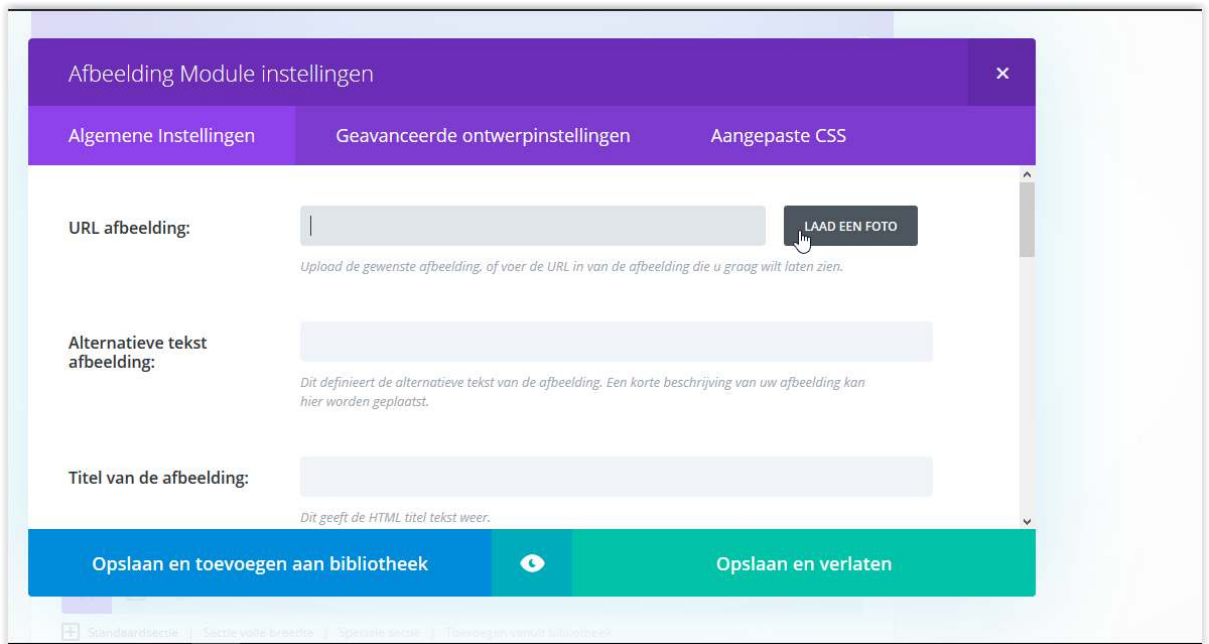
Afbeelding Module instellingen

×

Algemene Instellingen

Geavanceerde ontwerpinstellingen

Aangepaste CSS

URL afbeelding:

LAAD EEN FOTO

Upload de gewenste afbeelding, of voer de URL in van de afbeelding die u graag wilt laten zien.

Alternatieve tekst afbeelding:

Dit definieert de alternatieve tekst van de afbeelding. Een korte beschrijving van uw afbeelding kan hier worden geplaatst.

Titel van de afbeelding:

Dit geeft de HTML titel tekst weer.

Opslaan en toevoegen aan bibliotheek

Opslaan en verlaten

Standaardsectie | Sectie volle breedte | Speciale sectie | Toevoegen vanuit bibliotheek